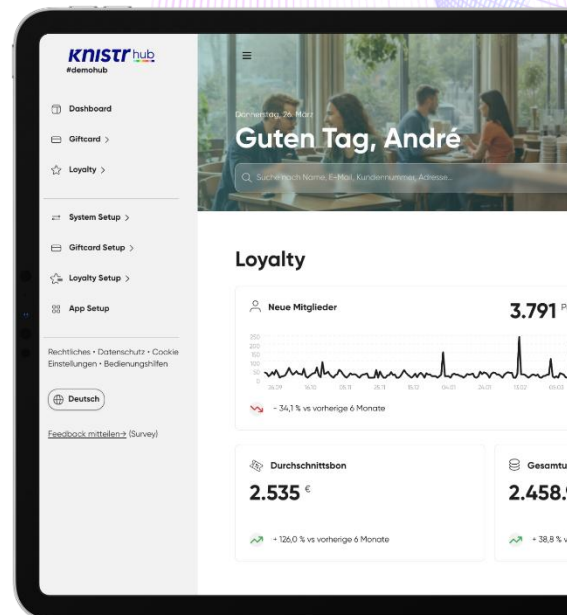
KNISTR hub
#demohub

Dashboard

Giftcard >

Loyalty >

System Setup >

Giftcard Setup >

Loyalty Setup >

App Setup

Rechtliches • Datenschutz • Cookie Einstellungen • Bedienungshilfen

Deutsch

Feedback mitteilen→ (Survey)

Donnerstag, 26. März

Guten Tag, André

Suche nach Name, E-Mail, Kundennummer, Adresse...

Loyalty

Neue Mitglieder

3.791

250
200
150
100
50
0

- 34,1 % vs vorherige 6 Monate

Durchschnittsbon

2.535 €

+ 126,0 % vs vorherige 6 Monate

Gesamtu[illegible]

2.458.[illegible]

+ 38,8 % v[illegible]